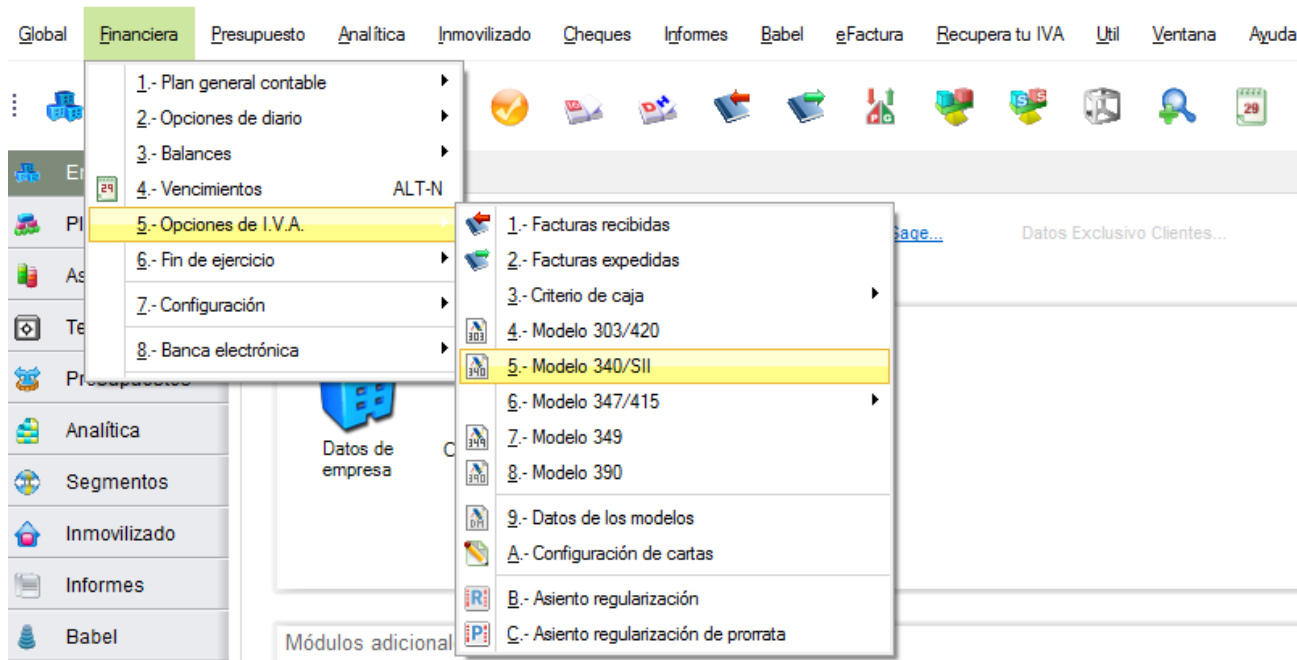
Global Financiera Presupuesto Analítica Inmovilizado Cheques Informes Babel eFactura Recupera tu IVA Util Ventana Ayuda

1.- Plan general contable
2.- Opciones de diario
3.- Balances
4.- Vencimientos ALT-N
5.- Opciones de I.V.A.
6.- Fin de ejercicio
7.- Configuración
8.- Banca electrónica

1.- Facturas recibidas
2.- Facturas expedidas
3.- Criterio de caja
4.- Modelo 303/420
5.- Modelo 340/SII
6.- Modelo 347/415
7.- Modelo 349
8.- Modelo 390
9.- Datos de los modelos
A.- Configuración de cartas
B.- Asiento regularización
C.- Asiento regularización de prorrata

Sage...
Datos Exclusivo Clientes...

Em
Pl
As
Te
Presupuestos
Analítica
Segmentos
Inmovilizado
Informes
Babel

Datos de empresa
C

Módulos adicional